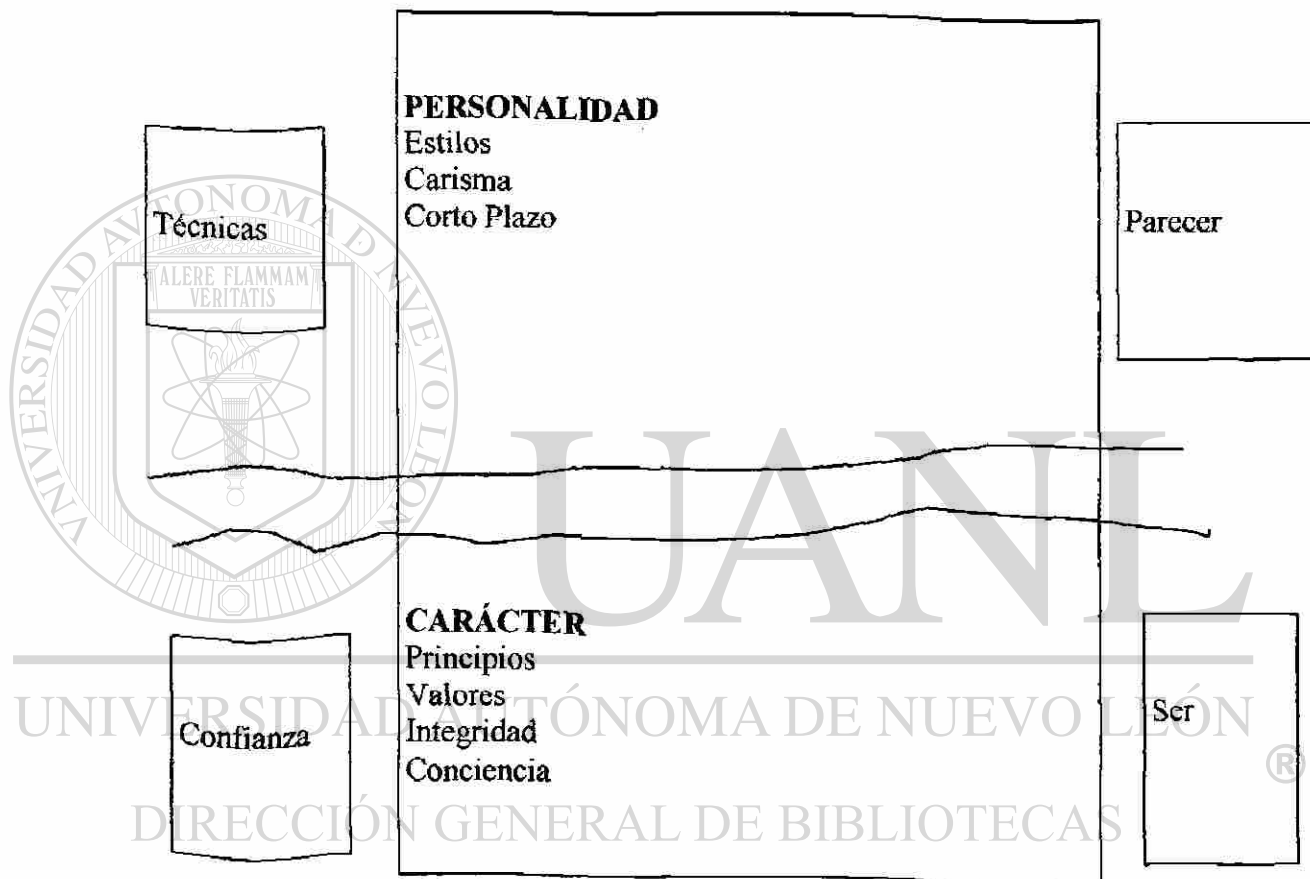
PERSONALIDAD
Estilos
Carisma
Corto Plazo

Técnicas

Parecer

CARÁCTER
Principios
Valores
Integridad
Conciencia

Confianza

Ser

UNIVERSIDAD AUTÓNOMA DE NUEVO LEÓN
ALERE FLAMMAM VERITATIS
UANL
UNIVERSIDAD AUTÓNOMA DE NUEVO LEÓN ®
DIRECCIÓN GENERAL DE BIBLIOTECAS